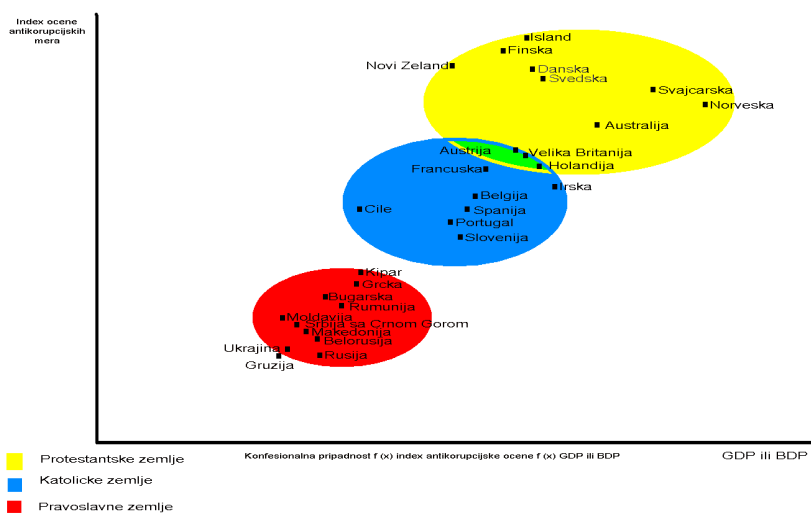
Index ocene antikorupcijskih mera

Island
Finska
Novi Zeland
Danska
Svedska
Svajcarska
Norveska
Australija
Austrija
Velika Britanija
Holandija
Francuska
Irska
Belgija
Cile
Spanija
Portugal
Slovenija
Kipar
Grcka
Bugarska
Rumunija
Moldavija
Srbija sa Crnom Gorom
Makedonija
Belorusija
Ukrajina
Rusija
Gruzija

Konfesionalna pripadnost f (x) index antikorupcijske ocene f (x) GDP ili BDP

GDP ili BDP

Protestantske zemlje
Katolicke zemlje
Pravoslavne zemlje